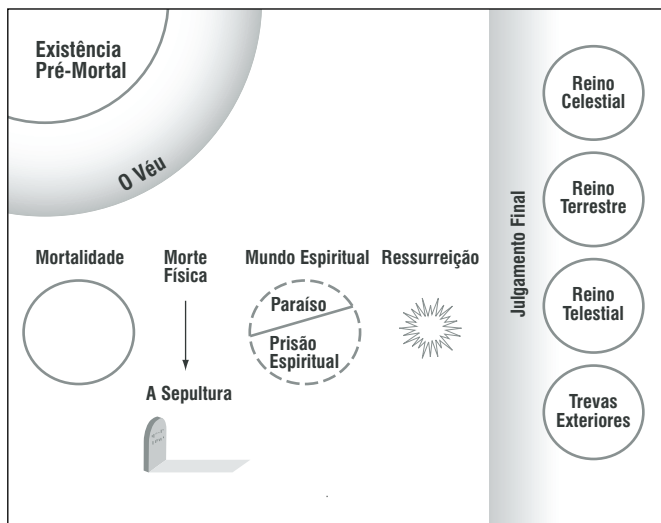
Existência Pré-Mortal

O Véu

Mortalidade

Morte Física

A Sepultura

Mundo Espiritual

Paraíso

Prisão Espiritual

Ressurreição

Julgamento Final

Reino Celestial

Reino Terrestre

Reino Telestial

Trevas Exteriores